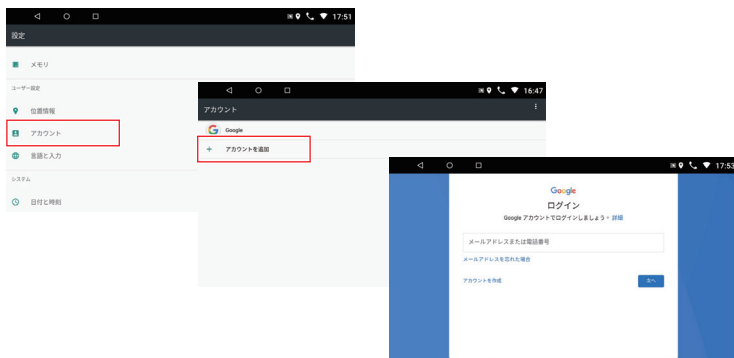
17:51

設定

メモリ

ユーザー設定

位置情報

アカウント

言語と入力

システム

日付と時刻

16:47

アカウント

Google

アカウントを追加

17:53

Google

ログイン

Google アカウントでログインしましょう 詳細

メールアドレスまたは電話番号

メールアドレスを忘れた場合

アカウントを作成

次へ